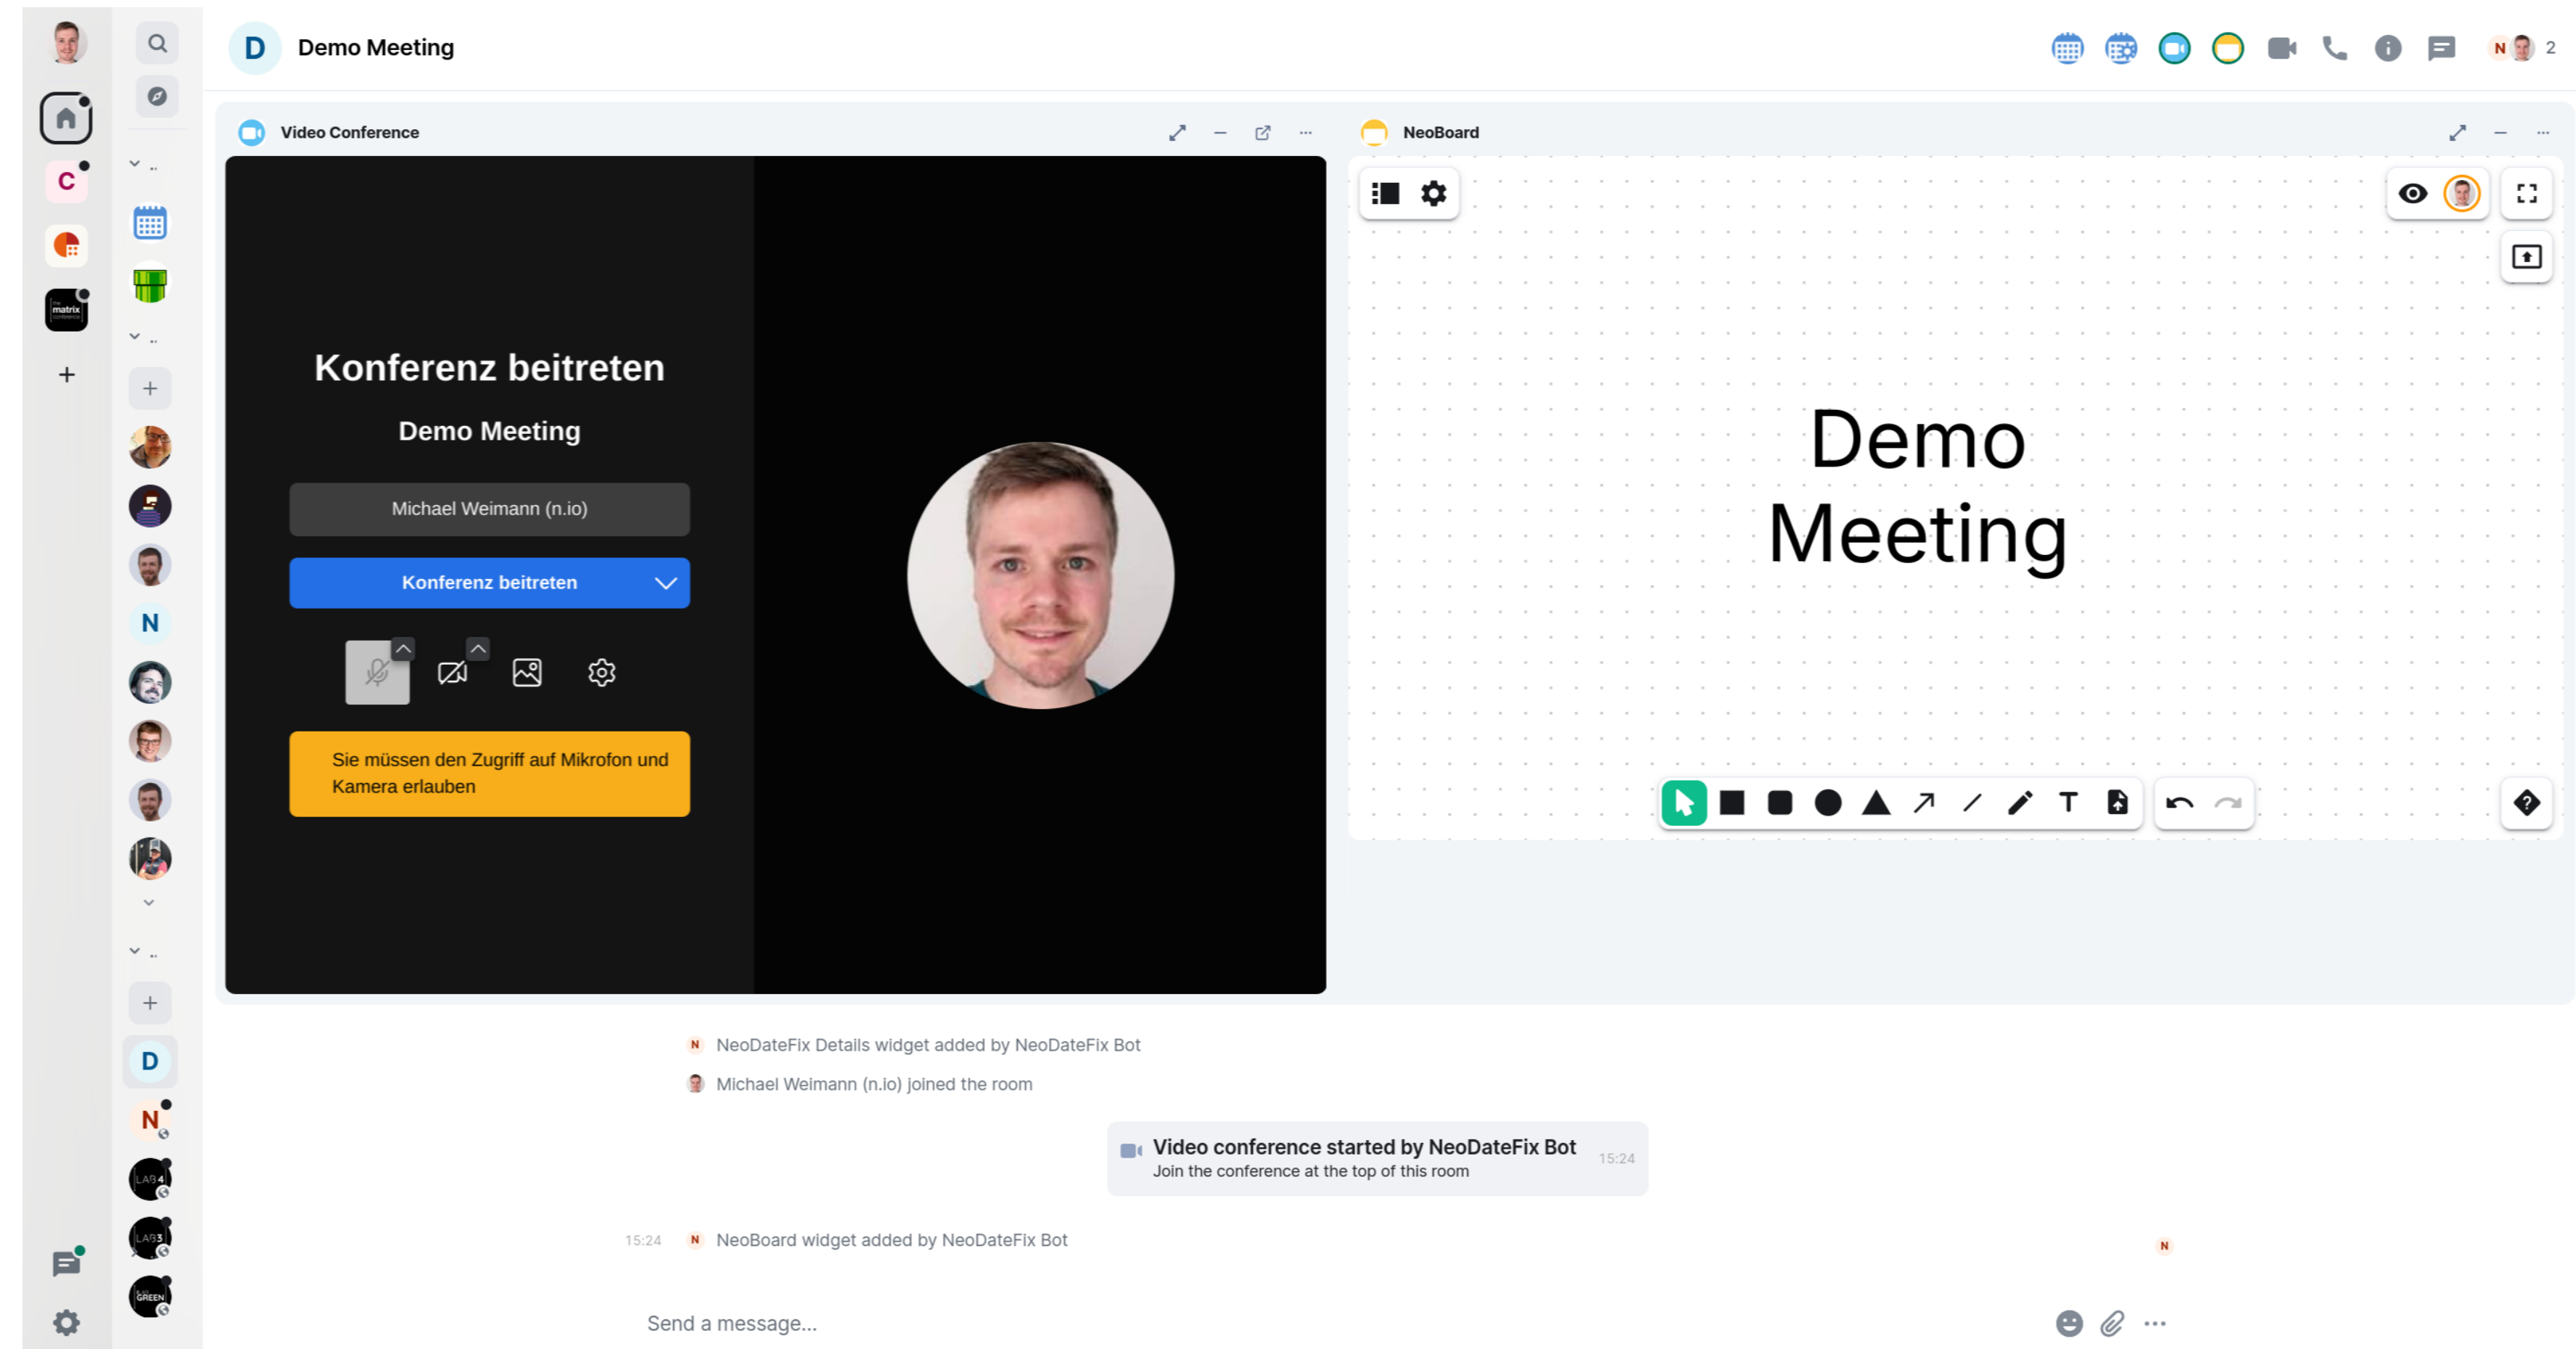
D Demo Meeting

N 2

Video Conference

NeoBoard

Konferenz beitreten

Demo Meeting

Michael Weimann (n.io)

Konferenz beitreten

Sie müssen den Zugriff auf Mikrofon und Kamera erlauben

Demo Meeting

T

NeoDateFix Details widget added by NeoDateFix Bot

Michael Weimann (n.io) joined the room

Video conference started by NeoDateFix Bot
Join the conference at the top of this room
15:24

15:24 NeoBoard widget added by NeoDateFix Bot

Send a message...